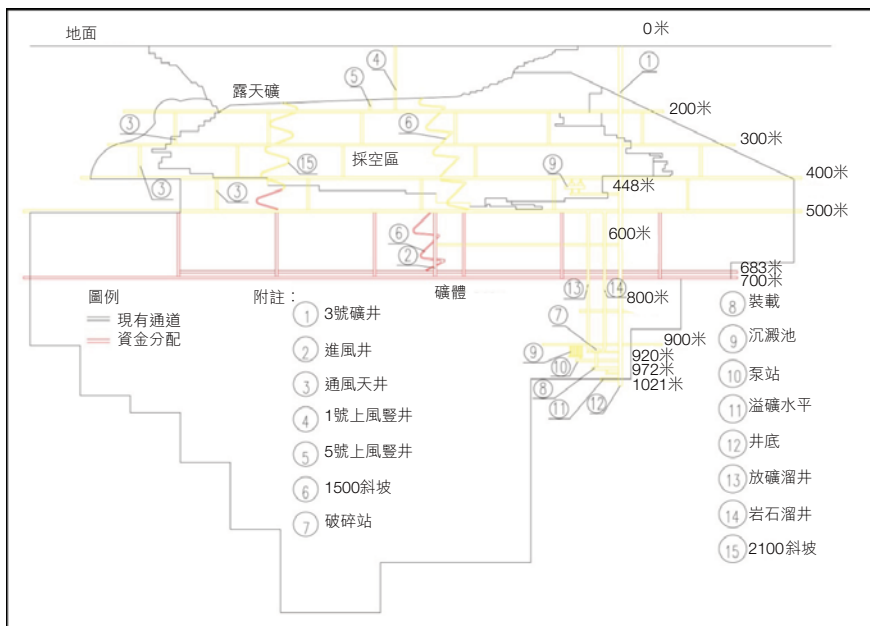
地面

0米

①

④

⑤

露天礦

200米

③

⑥

300米

⑮

採空區

⑨

400米

③

③

448米

500米

⑥

600米

②

683米
700米

礦體

⑬

⑭

800米

圖例
現有通道
資金分配

附註：
① 3號礦井
② 進風井
③ 通風天井
④ 1號上風豎井
⑤ 5號上風豎井
⑥ 1500斜坡
⑦ 破碎站

⑦

⑨

⑩

⑧

⑪

⑫

900米
920米
972米
1021米

⑧ 裝載
⑨ 沉澱池
⑩ 泵站
⑪ 溢礦水平
⑫ 井底
⑬ 放礦溜井
⑭ 岩石溜井
⑮ 2100斜坡